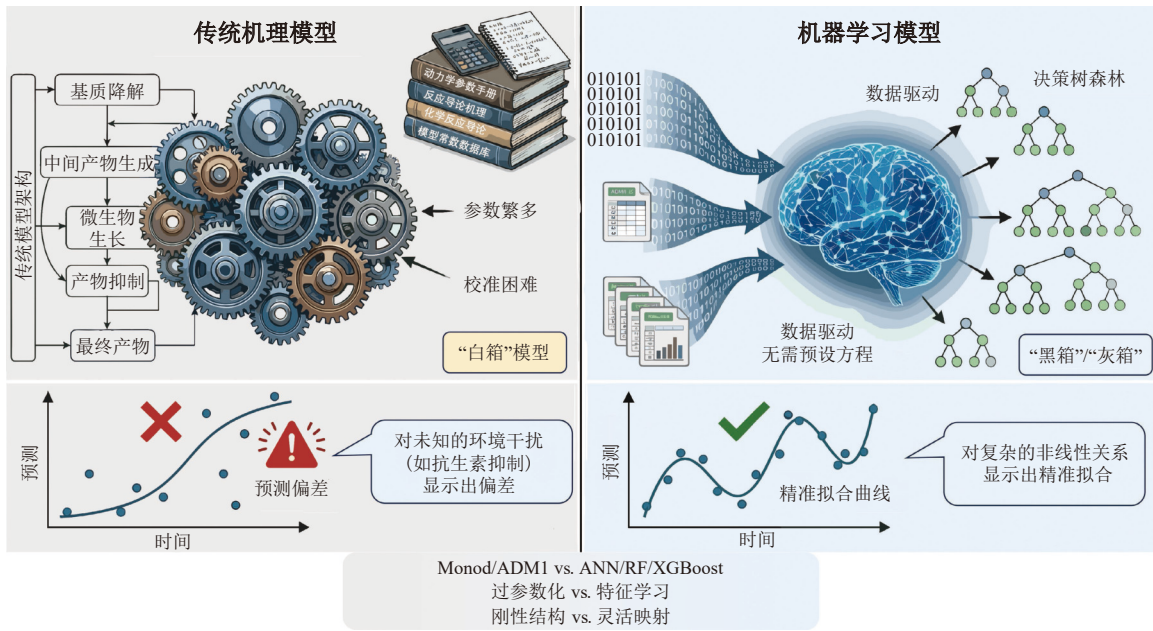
传统机理模型

传统模型架构

基质降解

中间产物生成

微生物生长

产物抑制

最终产物

动力学参数手册

反应导论机理

化学反应导论

模型常数数据库

参数繁多

校准困难

“白箱”模型

预测

时间

预测偏差

对未知的环境干扰（如抗生素抑制）显示出偏差

机器学习模型

010101
010101
010101
010101
010101

ADM1

数据驱动

决策树森林

数据驱动
无需预设方程

“黑箱”/“灰箱”

预测

时间

精准拟合曲线

对复杂的非线性关系显示出精准拟合

Monod/ADM1 vs. ANN/RF/XGBoost
过参数化 vs. 特征学习
刚性结构 vs. 灵活映射